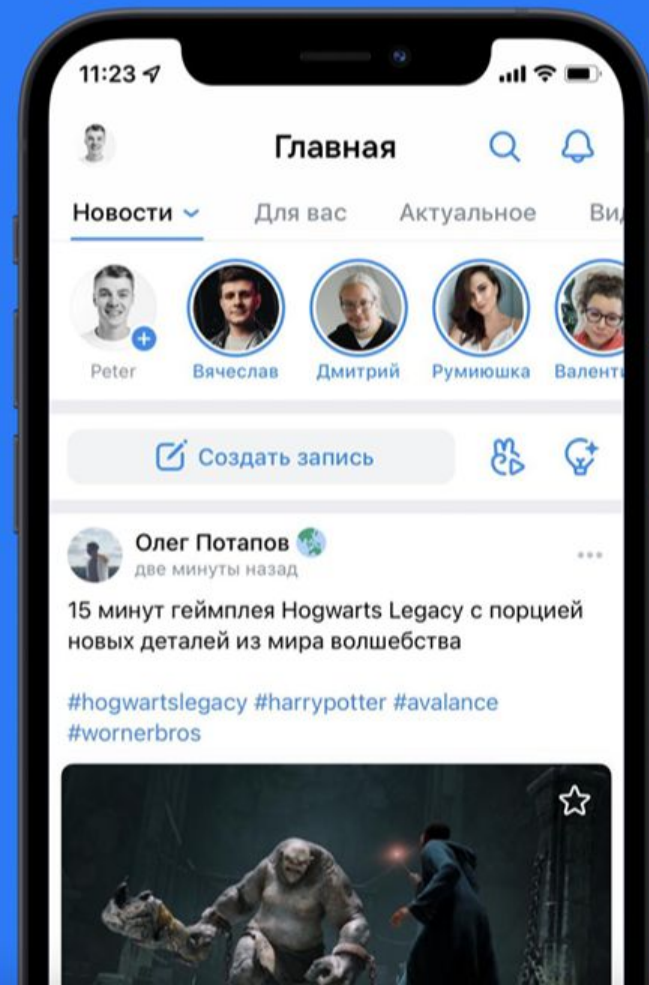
11:23

Главная

Новости Для вас Актуальное Ви

Peter Вячеслав Дмитрий Румиюшка Валент

Создать запись

Олег Потапов
две минуты назад

15 минут геймплея Hogwarts Legacy с порцией новых деталей из мира волшебства

#hogwartslegacy #harrypotter #avalance #wornerbros